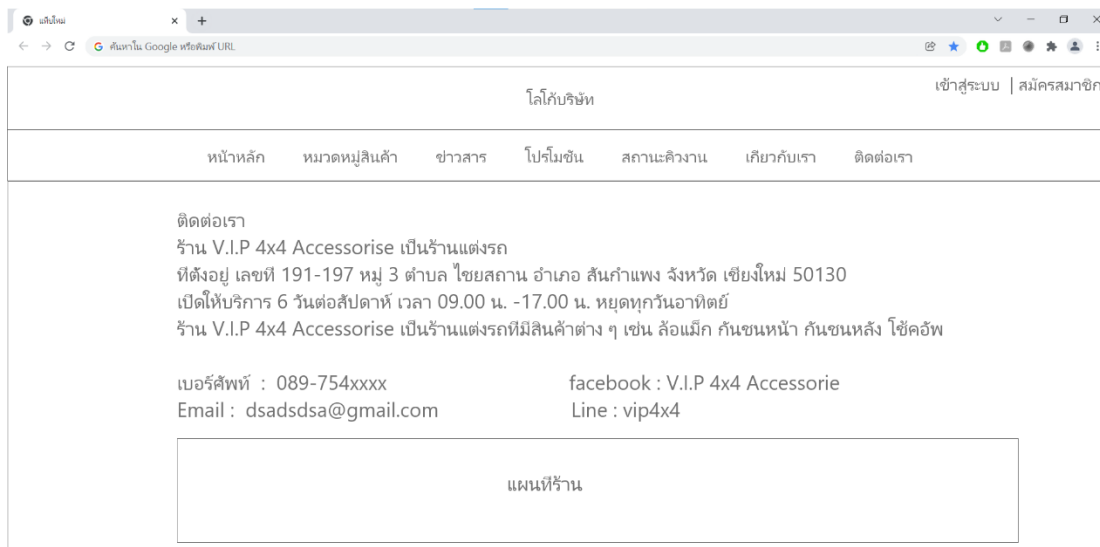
แท็บใหม่
ค้นหาใน Google หรือพิมพ์ URL

โลโก้บริษัท

เข้าสู่ระบบ | สมัครสมาชิก

หน้าหลัก หมวดหมู่สินค้า ข่าวสาร โปรโมชั่น สถานะคิวงาน เกี่ยวกับเรา ติดต่อเรา

ติดต่อเรา
ร้าน V.I.P 4x4 Accessorise เป็นร้านแต่งรถ
ที่ตั้งอยู่ เลขที่ 191-197 หมู่ 3 ตำบล ไชยสถาน อำเภอ สันกำแพง จังหวัด เชียงใหม่ 50130
เปิดให้บริการ 6 วันต่อสัปดาห์ เวลา 09.00 น. -17.00 น. หยุดทุกวันอาทิตย์
ร้าน V.I.P 4x4 Accessorise เป็นร้านแต่งรถที่มีสินค้าต่าง ๆ เช่น ล้อแม็ก กันชนหน้า กันชนหลัง โช้คอัพ

เบอร์ศัพท์ : 089-754xxxx
Email : dsadsdsa@gmail.com

facebook : V.I.P 4x4 Accessorie
Line : vip4x4

แผนที่ร้าน